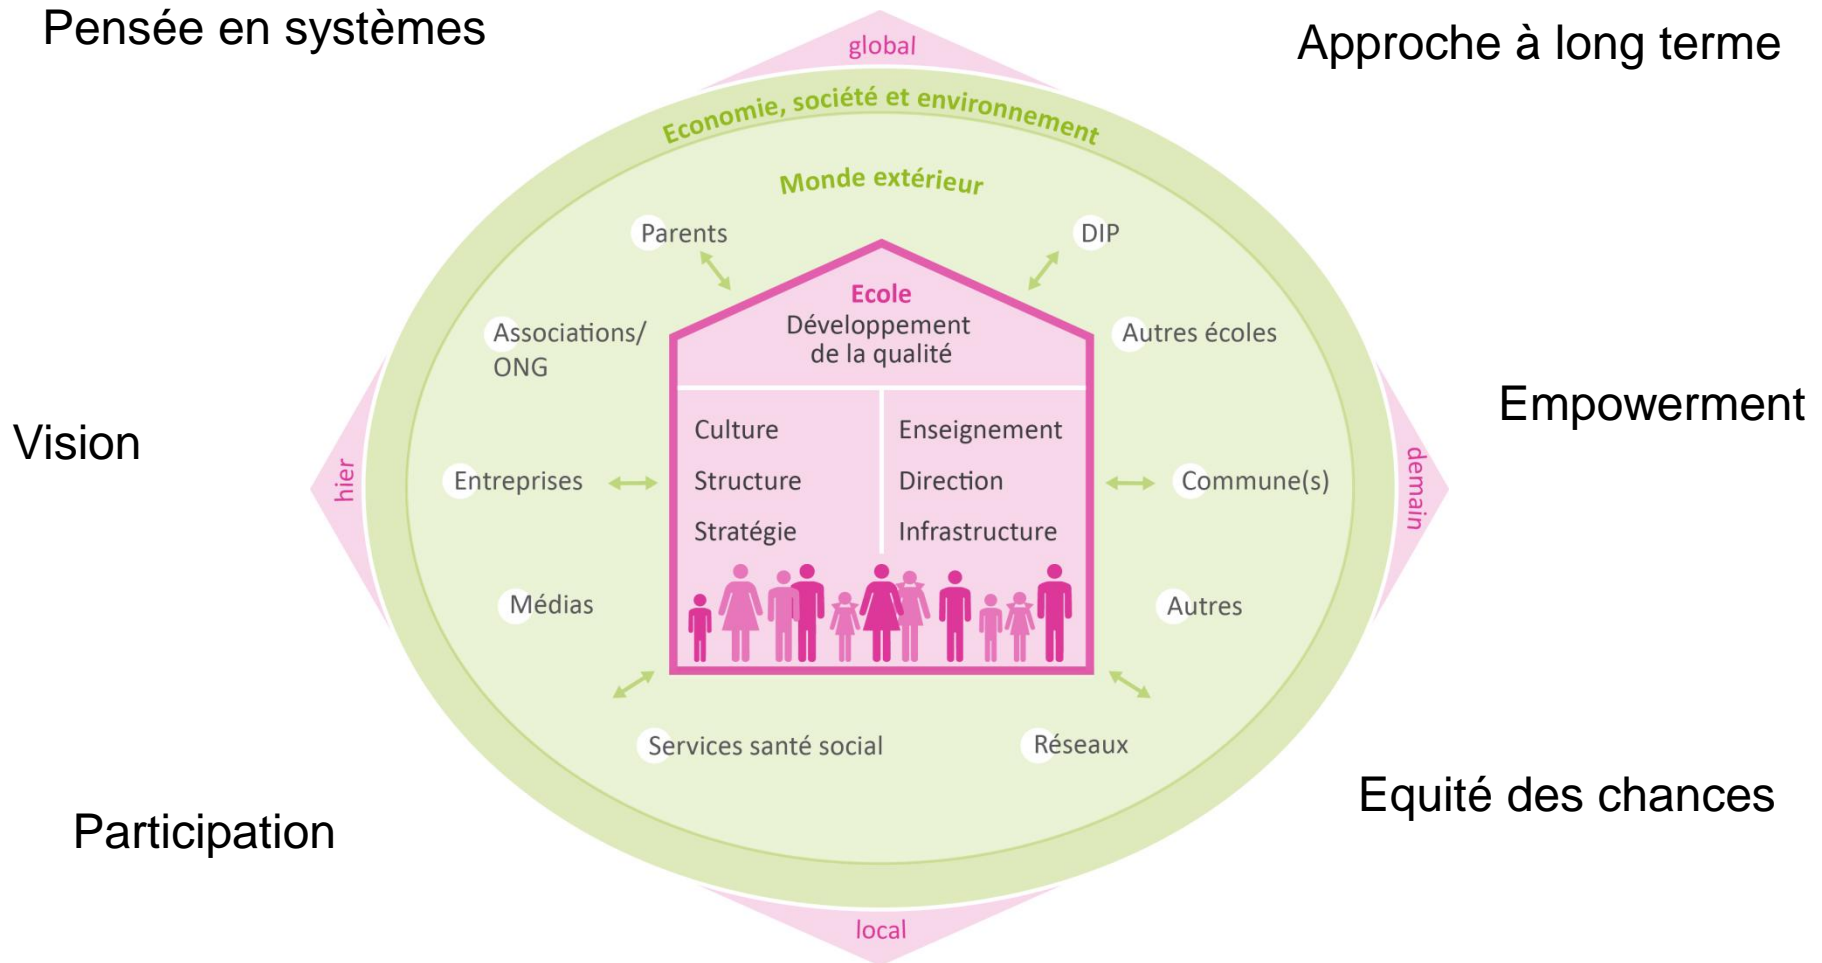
Pensée en systèmes

global

Approche à long terme

Economie, société et environnement

Monde extérieur

Parents

DIP

Ecole
Développement de la qualité

Associations/ ONG

Autres écoles

Vision

Empowerment

Culture

Structure

Stratégie

Enseignement

Direction

Infrastructure

hier

Entreprises

Commune(s)

demain

Médias

Autres

Services santé social

Réseaux

Equité des chances

Participation

local